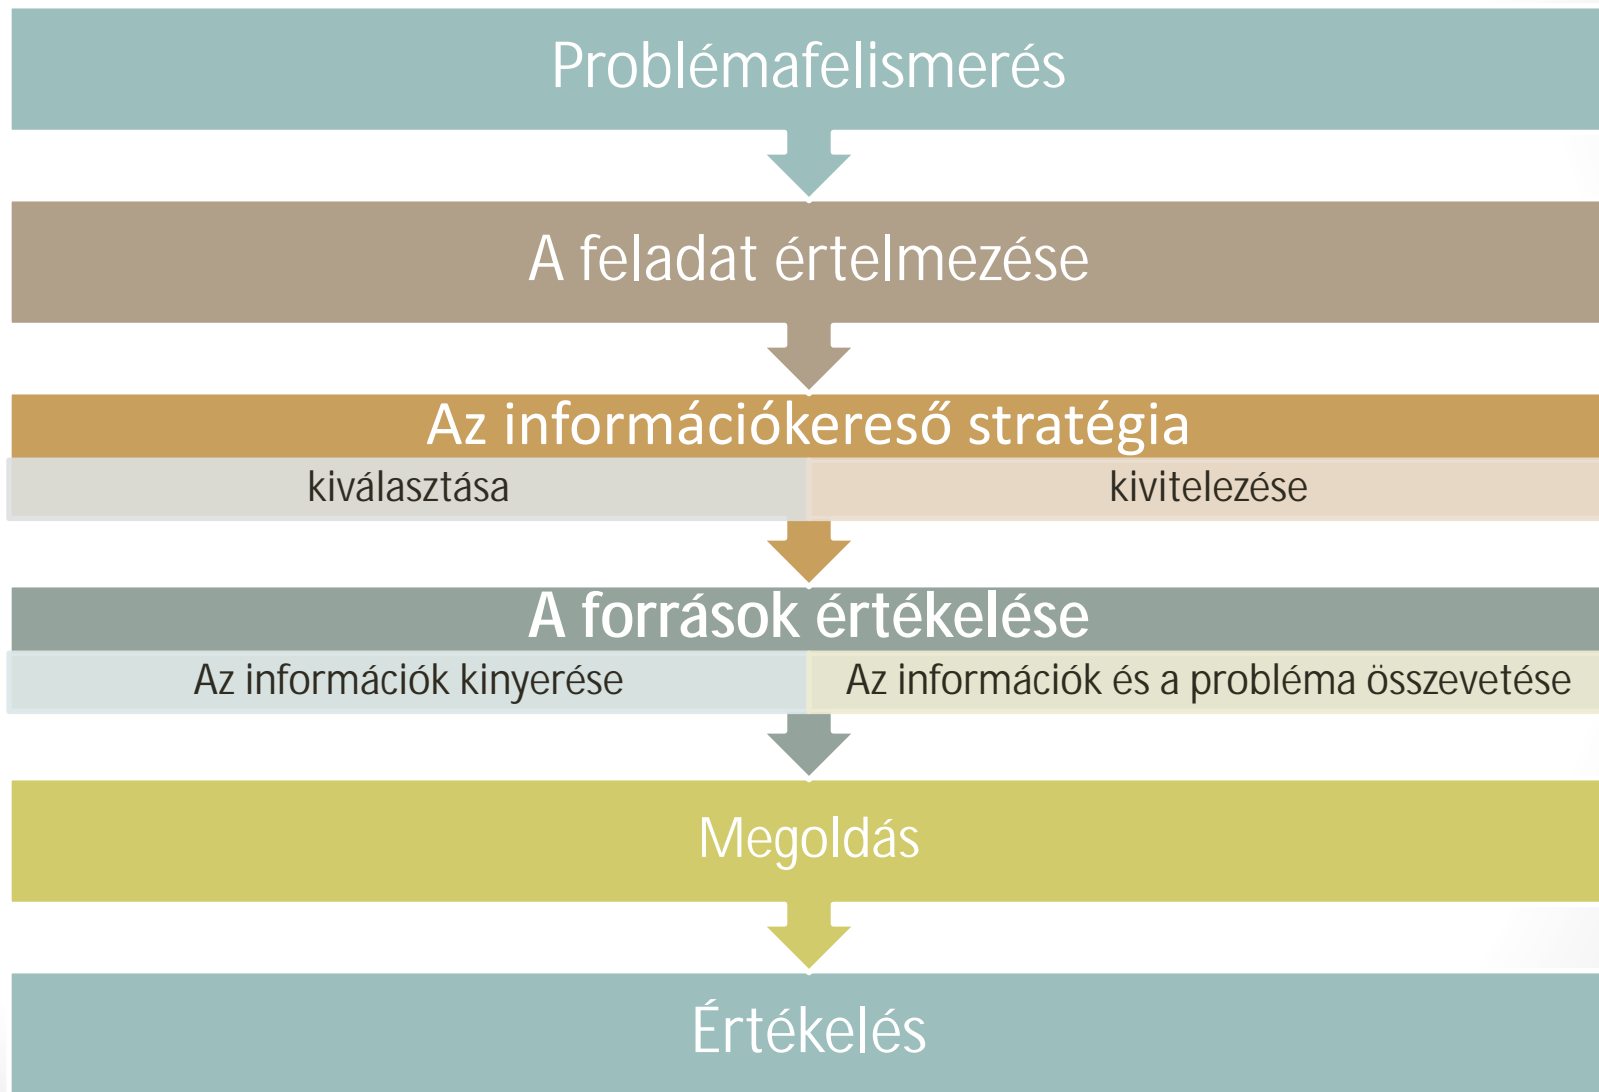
Problémafelismerés

A feladat értelmezése

Az információkereső stratégia

kiválasztása

kivitelezése

A források értékelése

Az információk kinyerése

Az információk és a probléma összevetése

Megoldás

Értékelés